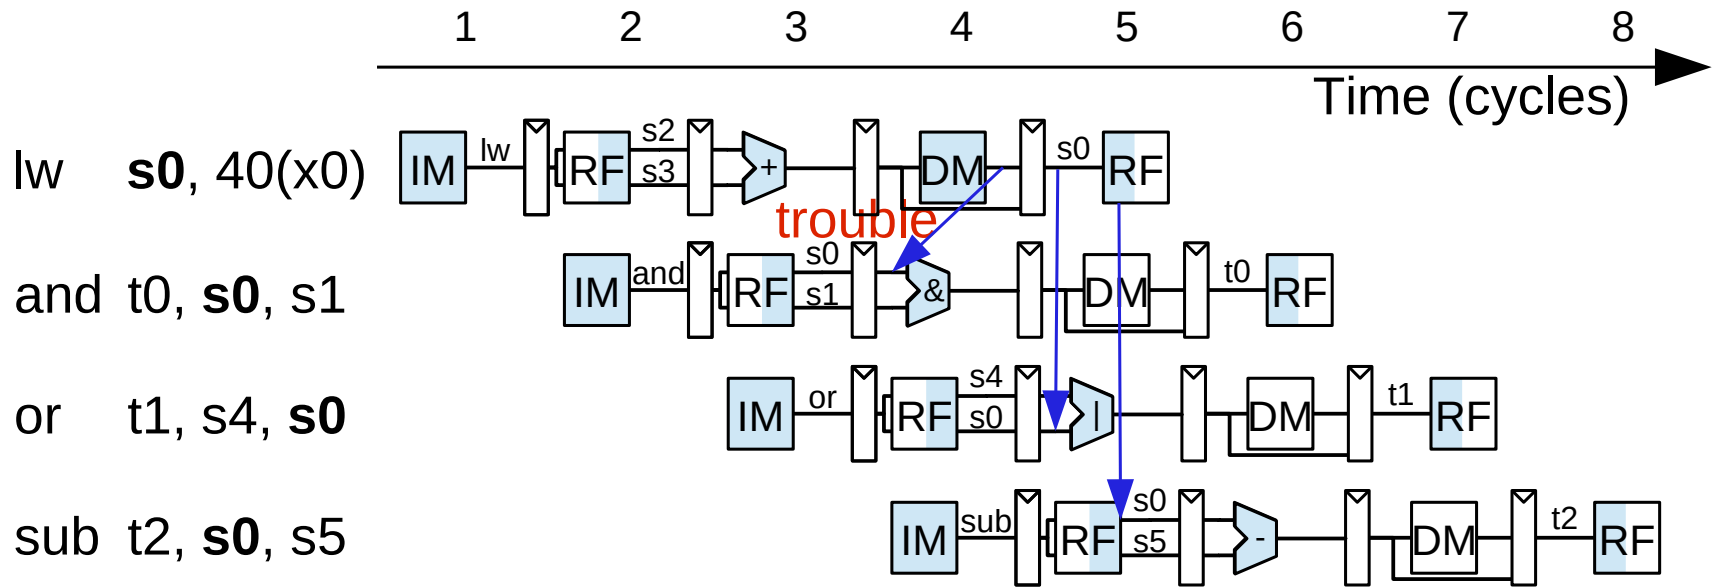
1 2 3 4 5 6 7 8

Time (cycles)

lw **s0**, 40(x0)

IM lw RF s2 s3 + DM s0 RF

trouble

and t0, **s0**, s1

IM and RF s0 s1 & DM t0 RF

or t1, s4, **s0**

IM or RF s4 s0 | DM t1 RF

sub t2, **s0**, s5

IM sub RF s0 s5 - DM t2 RF